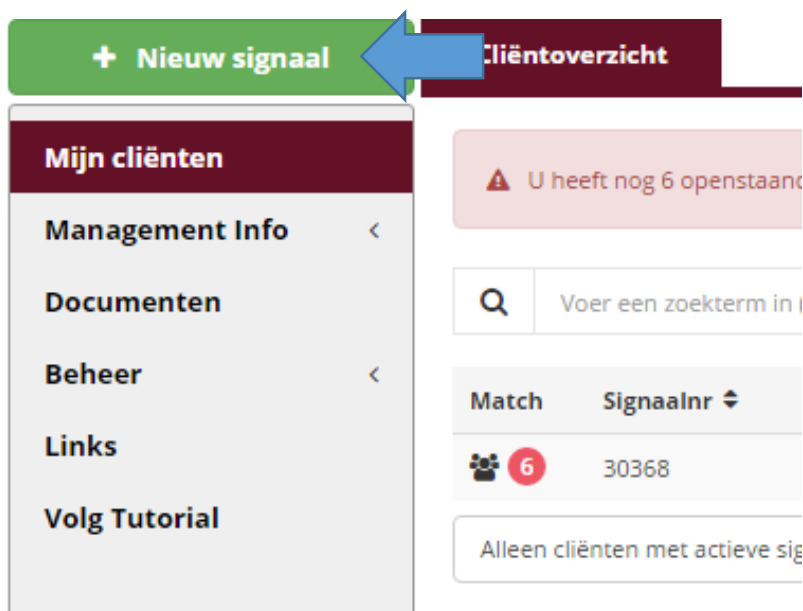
+ Nieuw signaal

Cliëntoverzicht

Mijn cliënten

Management Info

Documenten

Beheer

Links

Volg Tutorial

U heeft nog 6 openstaand

Voer een zoekterm in

| Match | Signaalnr |
|---|---|
| 6 | 30368 |

Alleen cliënten met actieve sig